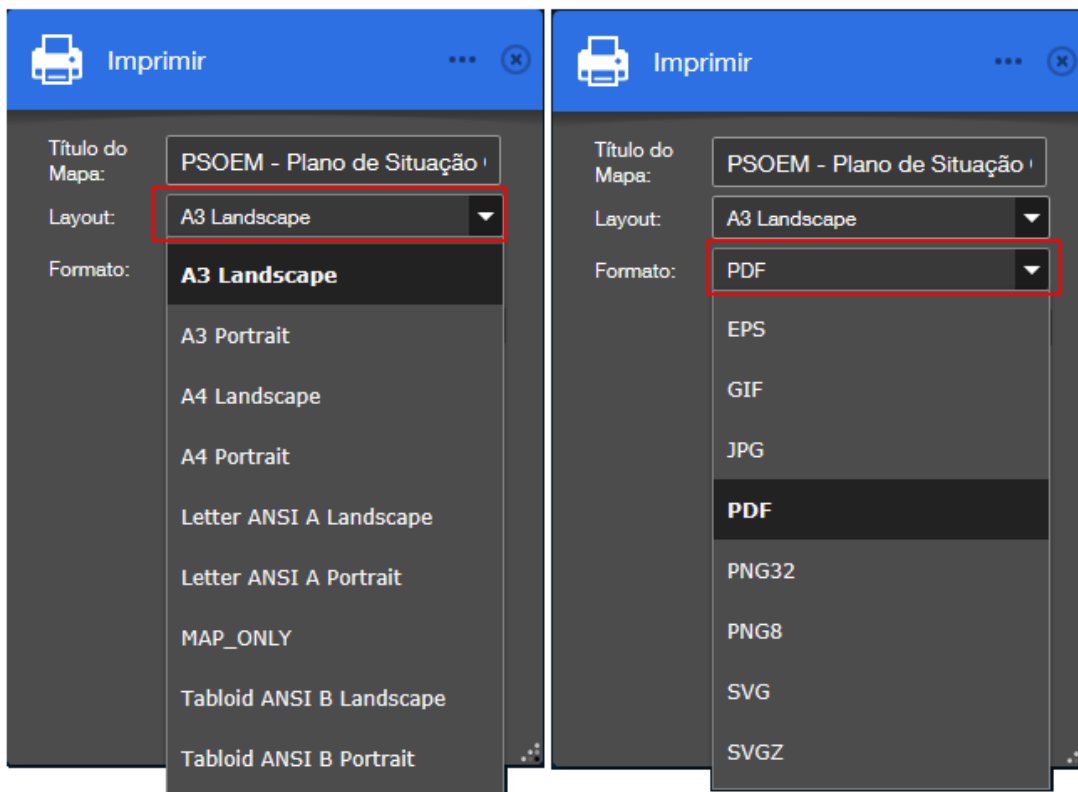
Imprimir

Título do Mapa: PSOEM - Plano de Situação

Layout: A3 Landscape

Formato:

A3 Landscape

A3 Portrait

A4 Landscape

A4 Portrait

Letter ANSI A Landscape

Letter ANSI A Portrait

MAP_ONLY

Tabloid ANSI B Landscape

Tabloid ANSI B Portrait

Imprimir

Título do Mapa: PSOEM - Plano de Situação

Layout: A3 Landscape

Formato: PDF

EPS

GIF

JPG

PDF

PNG32

PNG8

SVG

SVGZ